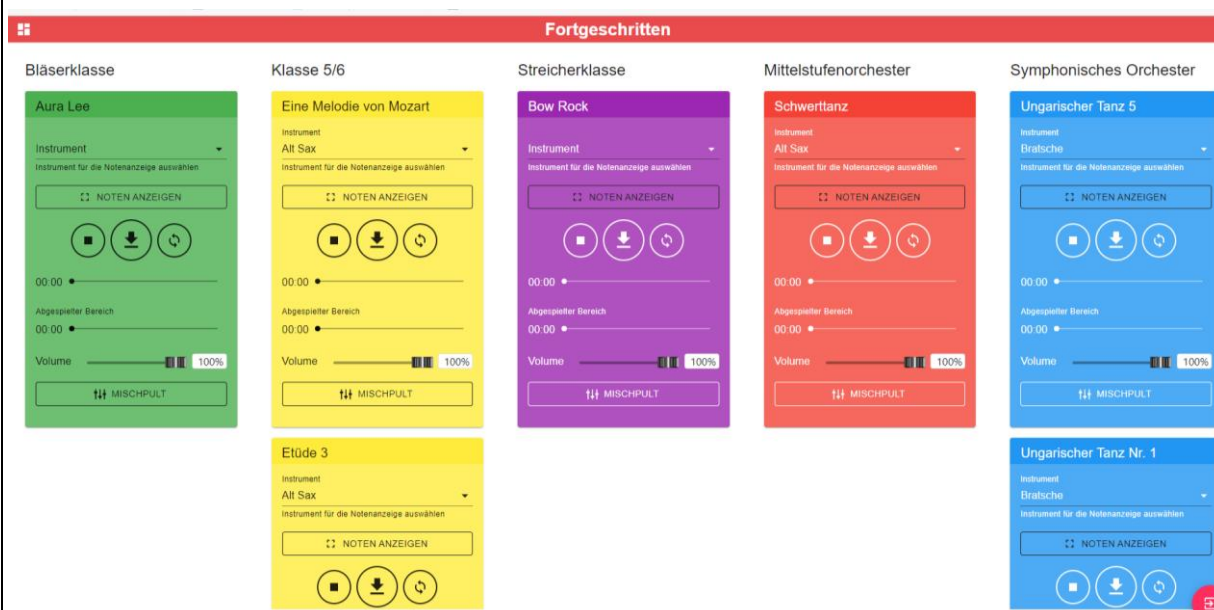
Fortgeschritten

Bläserklasse

Aura Lee

Instrument

Instrument für die Notenanzeige auswählen

NOTEN ANZEIGEN

00:00

Abgespielter Bereich

00:00

Volume 100%

MISCHPULT

Klasse 5/6

Eine Melodie von Mozart

Instrument

Alt Sax

Instrument für die Notenanzeige auswählen

NOTEN ANZEIGEN

00:00

Abgespielter Bereich

00:00

Volume 100%

MISCHPULT

Etüde 3

Instrument

Alt Sax

Instrument für die Notenanzeige auswählen

NOTEN ANZEIGEN

Streicherklasse

Bow Rock

Instrument

Instrument für die Notenanzeige auswählen

NOTEN ANZEIGEN

00:00

Abgespielter Bereich

00:00

Volume 100%

MISCHPULT

Mittelstufenorchester

Schwerttanz

Instrument

Alt Sax

Instrument für die Notenanzeige auswählen

NOTEN ANZEIGEN

00:00

Abgespielter Bereich

00:00

Volume 100%

MISCHPULT

Symphonisches Orchester

Ungarischer Tanz 5

Instrument

Bratsche

Instrument für die Notenanzeige auswählen

NOTEN ANZEIGEN

00:00

Abgespielter Bereich

00:00

Volume 100%

MISCHPULT

Ungarischer Tanz Nr. 1

Instrument

Bratsche

Instrument für die Notenanzeige auswählen

NOTEN ANZEIGEN